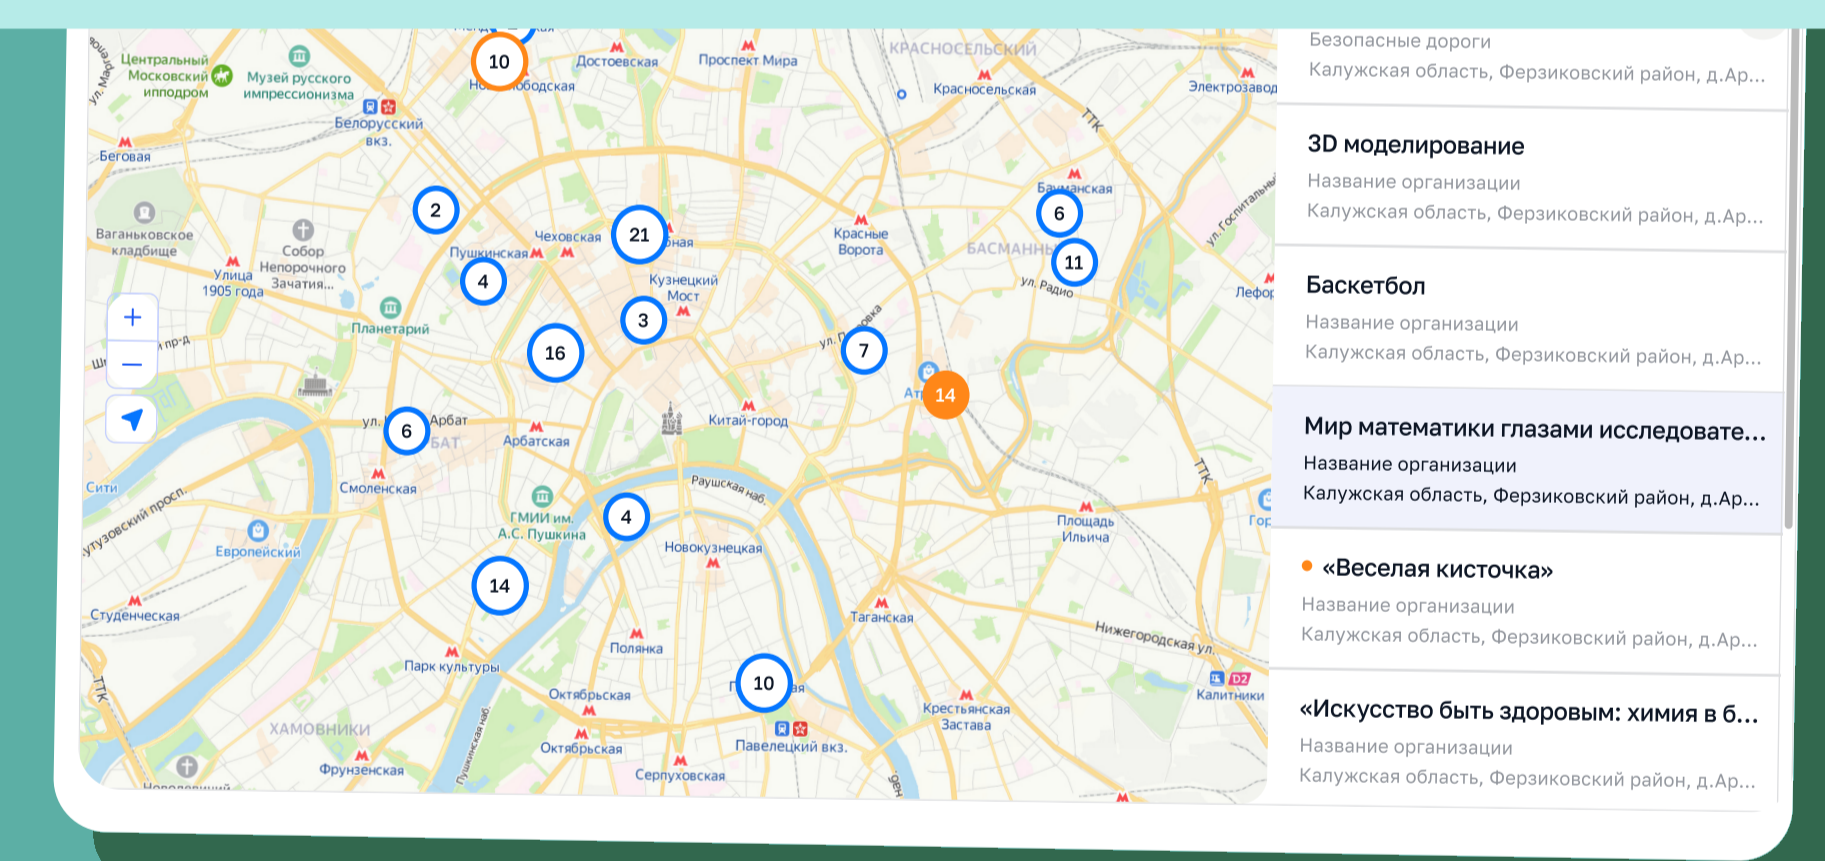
Центральный Московский ипподром
Музей русского импрессионизма
Белорусский вкз.
Беговая
Достоевская
Проспект Мира
КРАСНОСЕЛЬСКИЙ
Красносельская
Электрозаводская
ТТК
10
Новослободская
Ваганьковское кладбище
Собор Непорочного Зачатия...
Улица 1905 года
2
Пушкинская
Чеховская
21
4
Кузнецкий Мост
Красные Ворота
Бауманская
6
БАСМАННЫЙ
11
ул. Радио
ул. Госпитальный
Лефортово
Планетарий
3
16
7
14
Китай-город
6
Арбат
Арбатская
Смоленская
Сити
Кутузовский просп.
Европейский
ГМИИ им. А.С. Пушкина
4
Раушская наб.
Новокузнецкая
Площадь Ильича
14
Студенческая
Парк культуры
Полянка
Таганская
Нижегородская ул.
10
Октябрьская
Октябрьская
Павелецкий вкз.
Серпуховская
Крестьянская Застава
Калитники
ХАМОВНИКИ
Фрунзенская
ТТК
+
−

Безопасные дороги
Калужская область, Ферзиковский район, д.Ар...

3D моделирование
Название организации
Калужская область, Ферзиковский район, д.Ар...

Баскетбол
Название организации
Калужская область, Ферзиковский район, д.Ар...

Мир математики глазами исследовате...
Название организации
Калужская область, Ферзиковский район, д.Ар...

«Веселая кисточка»
Название организации
Калужская область, Ферзиковский район, д.Ар...

«Искусство быть здоровым: химия в б...
Название организации
Калужская область, Ферзиковский район, д.Ар...